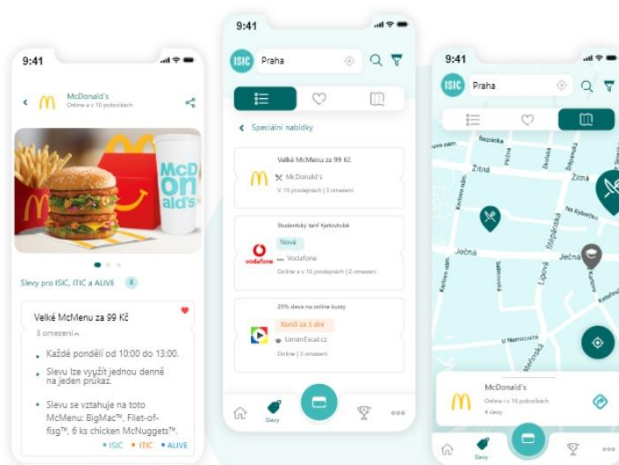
9:41

McDonald's
Online a v 10 pobočkách

McDon ald's

Slevy pro ISIC, ITIC a ALIVE 8

Velké McMenu za 99 Kč
3 omezení

Každé pondělí od 10:00 do 13:00.

Slevu lze využít jednou denně na jeden průkaz.

Slevu se vztahuje na toto McMenu: BigMac™, Filet-of-fisg™, 6 ks chicken McNuggets™.

ISIC ITIC ALIVE

9:41

ISIC Praha

Speciální nabídky

Velké McMenu za 99 Kč
McDonald's
V 10 prodejnách | 3 omezení

Studentský tarif Vyskočte
Nové
Vodafone
Online a v 10 prodejnách | 2 omezení

25% sleva na online kurzy
Končí za 5 dní
SimanExcel.cz
Online | 3 omezení

Slevy

9:41

ISIC Praha

Žitná
Žitná
Ječná
Ječná
Lípová
Štěpánská
Ke Karlovu
Na Rybníčku
U Nemocnice
Kateřinská
Karlovo nám.
Sokolská

McDonald's
Online i v 10 pobočkách
4 slevy

Slevy